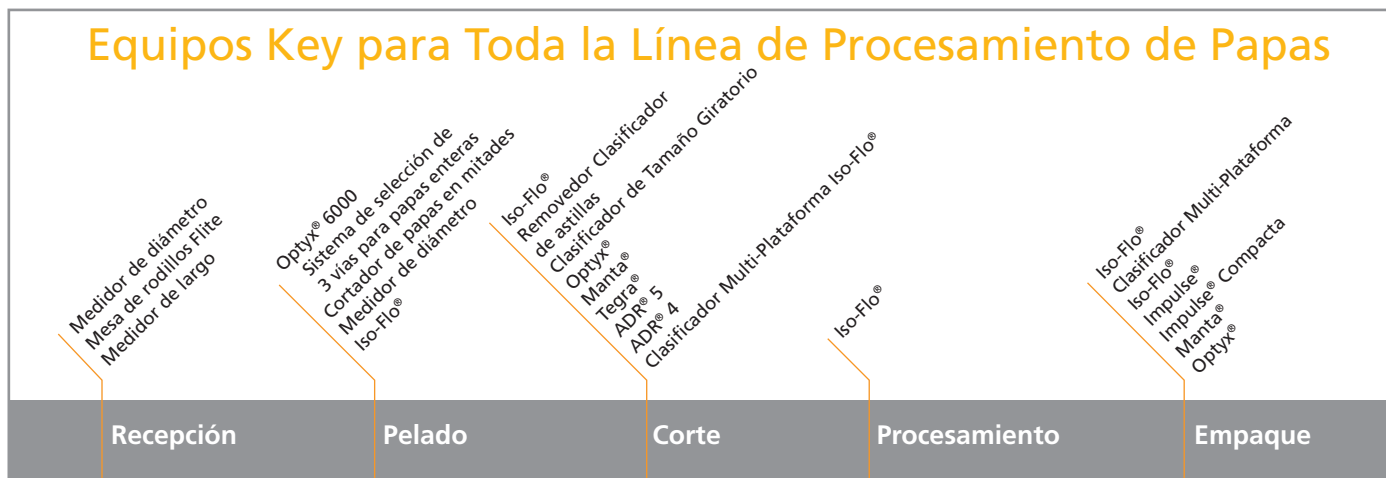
Equipos Key para Toda la Línea de Procesamiento de Papas

Medidor de diámetro
Mesa de rodillos Flite
Medidor de largo

Optyx® 6000
Sistema de selección de 3 vías para papas enteras
Cortador de papas en mitades
Medidor de diámetro
Iso-Flo®

Iso-Flo®
Removedor Clasificador de astillas
Clasificador de Tamaño Giratorio
Optyx®
Manta®
Tegra®
ADR® 5
ADR® 4
Clasificador Multi-Plataforma Iso-Flo®

Iso-Flo®

Iso-Flo®
Clasificador Multi-Plataforma Iso-Flo®
Impulse®
Impulse® Compacta
Manta®
Optyx®

Recepción

Pelado

Corte

Procesamiento

Empaque